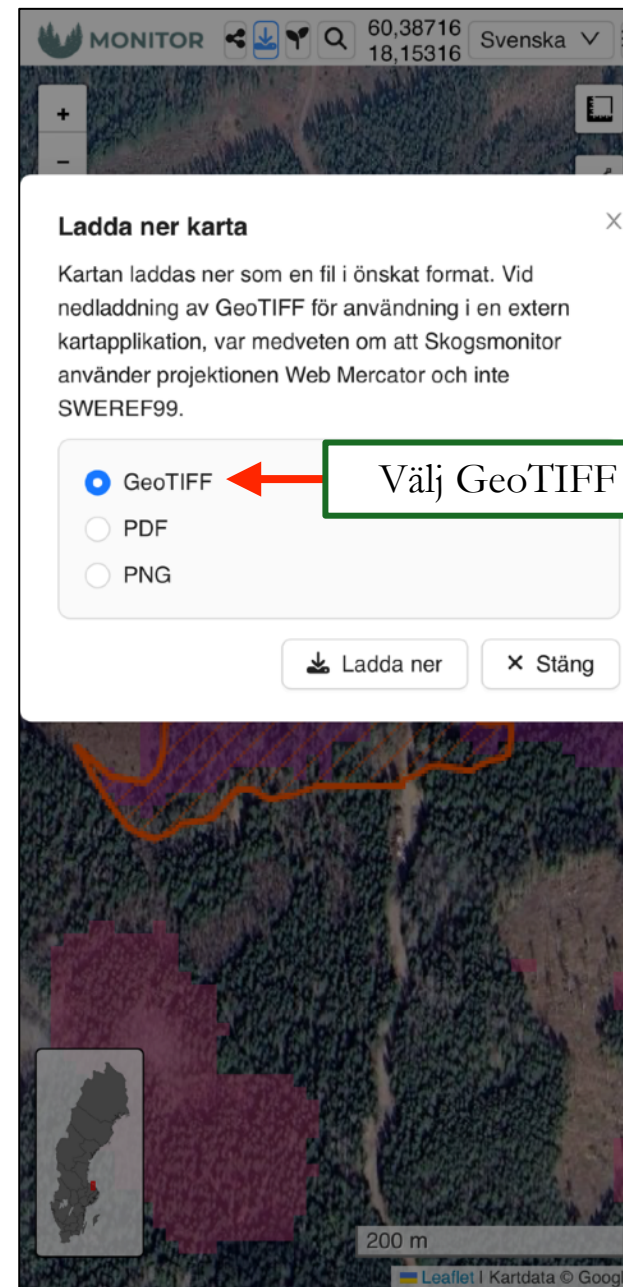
MONITOR 60,38716 18,15316 Svenska

+
−

Ladda ner karta

×

Kartan laddas ner som en fil i önskat format. Vid nedladdning av GeoTIFF för användning i en extern kartapplikation, var medveten om att Skogsmonitor använder projektionen Web Mercator och inte SWEREF99.

GeoTIFF
PDF
PNG

Välj GeoTIFF

Ladda ner
× Stäng

200 m

Leaflet | Kartdata © Goog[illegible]